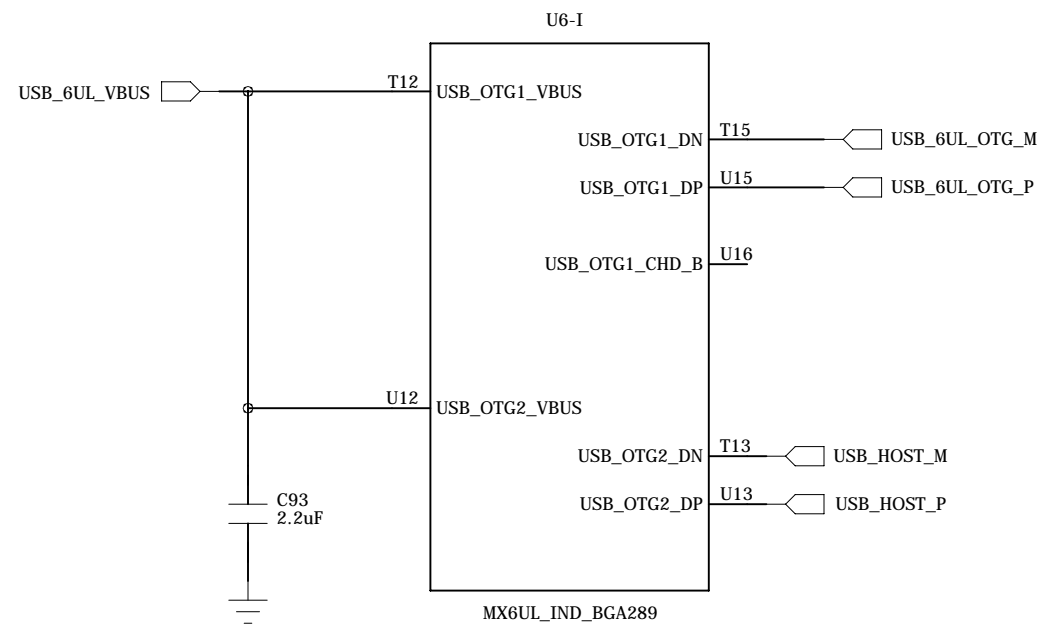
U6-I

USB_6UL_VBUS

T12

USB_OTG1_VBUS

USB_OTG1_DN

T15

USB_6UL_OTG_M

USB_OTG1_DP

U15

USB_6UL_OTG_P

USB_OTG1_CHD_B

U16

U12

USB_OTG2_VBUS

USB_OTG2_DN

T13

USB_HOST_M

C93
2.2uF

USB_OTG2_DP

U13

USB_HOST_P

MX6UL_IND_BGA289